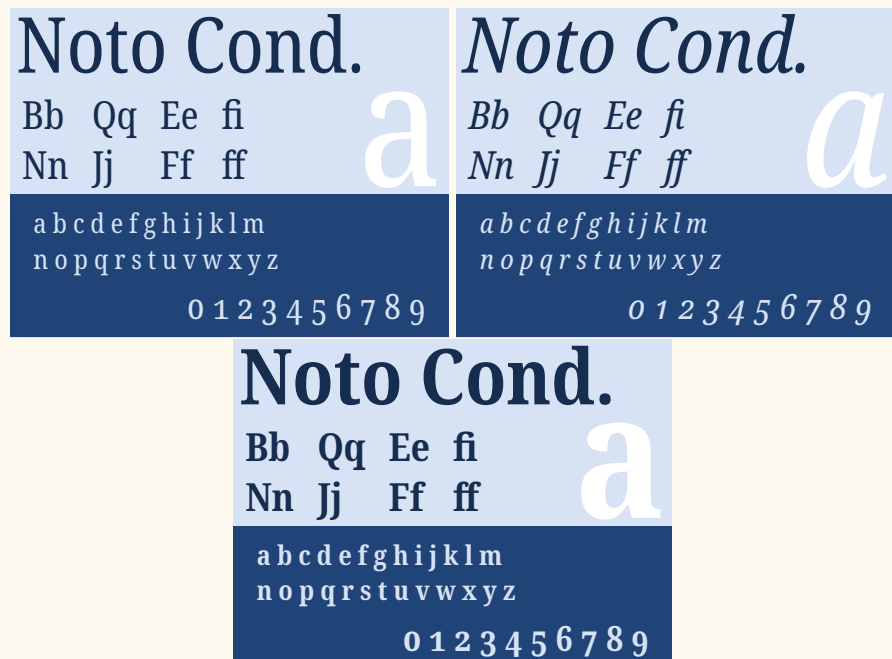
Noto Cond.

Bb Qq Ee fi
Nn Jj Ff ff

a

a b c d e f g h i j k l m
n o p q r s t u v w x y z

0 1 2 3 4 5 6 7 8 9

Noto Cond.

Bb Qq Ee fi
Nn Jj Ff ff

a

a b c d e f g h i j k l m
n o p q r s t u v w x y z

0 1 2 3 4 5 6 7 8 9

Noto Cond.

Bb Qq Ee fi
Nn Jj Ff ff

a

a b c d e f g h i j k l m
n o p q r s t u v w x y z

0 1 2 3 4 5 6 7 8 9